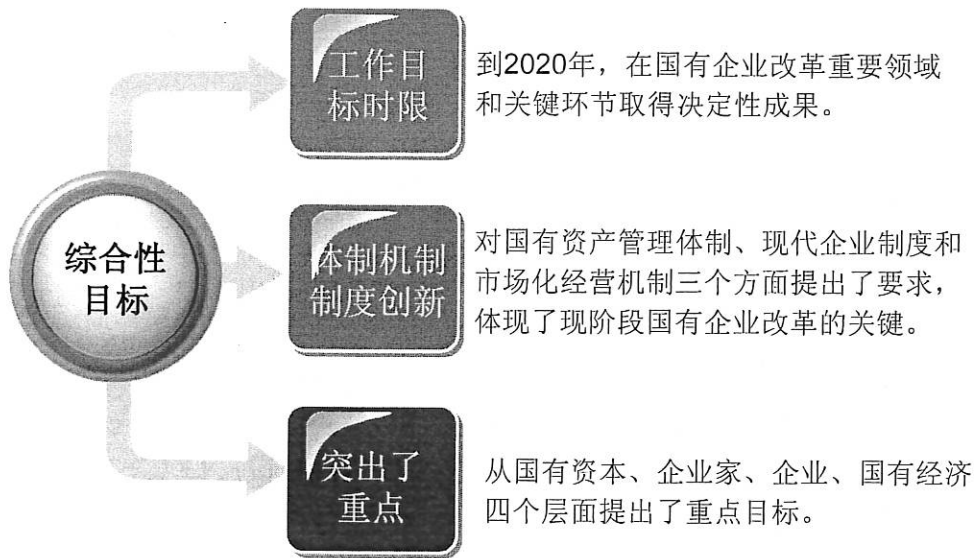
综合性
目标

工作目
标时限

到2020年，在国有企业改革重要领域和关键环节取得决定性成果。

体制机制
制度创新

对国有资产管理体制、现代企业制度和市场化经营机制三个方面提出了要求，体现了现阶段国有企业改革的关键。

突出了
重点

从国有资本、企业家、企业、国有经济四个层面提出了重点目标。